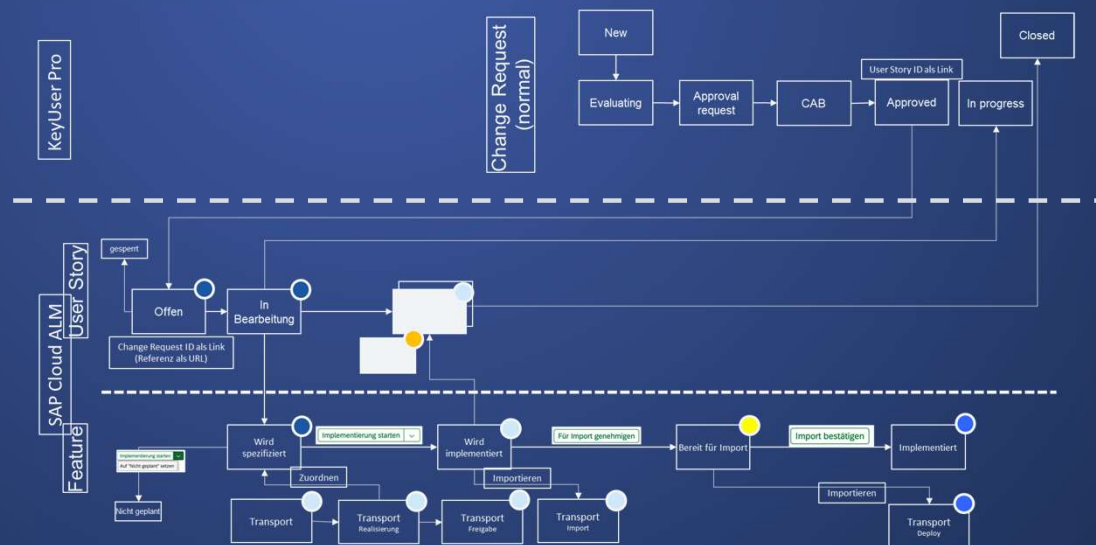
KeyUser Pro

Change Request (normal)

New

Evaluating

Approval request

CAB

User Story ID als Link

Approved

In progress

Closed

SAP Cloud ALM

User Story

gesperrt

Offen

In Bearbeitung

Change Request ID als Link (Referenz als URL)

Feature

Wird spezifiziert

Implementierung starten

Wird implementiert

Für Import genehmigen

Bereit für Import

Import bestätigen

Implementiert

Implementierung starten

Auf "Nicht geplant" setzen

Nicht geplant

Zuordnen

Importieren

Importieren

Transport

Transport
Realisierung

Transport
Freigabe

Transport
Import

Transport
Deploy